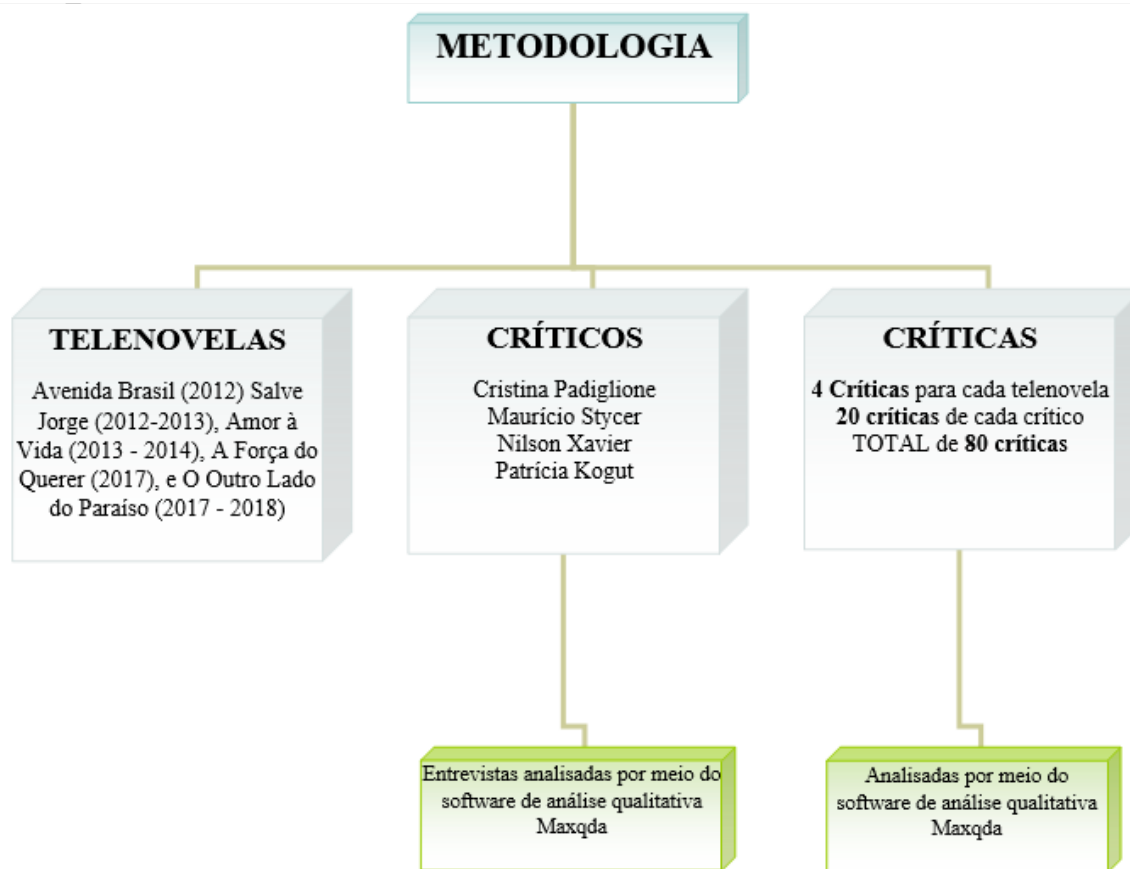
METODOLOGIA

TELENOVELAS

Avenida Brasil (2012) Salve Jorge (2012-2013), Amor à Vida (2013 - 2014), A Força do Querer (2017), e O Outro Lado do Paraíso (2017 - 2018)

CRÍTICOS

Cristina Padiglione
Maurício Stycer
Nilson Xavier
Patrícia Kogut

CRÍTICAS

**4 Críticas** para cada telenovela
**20 críticas** de cada crítico
TOTAL de **80 críticas**

Entrevistas analisadas por meio do software de análise qualitativa Maxqda

Analisadas por meio do software de análise qualitativa Maxqda